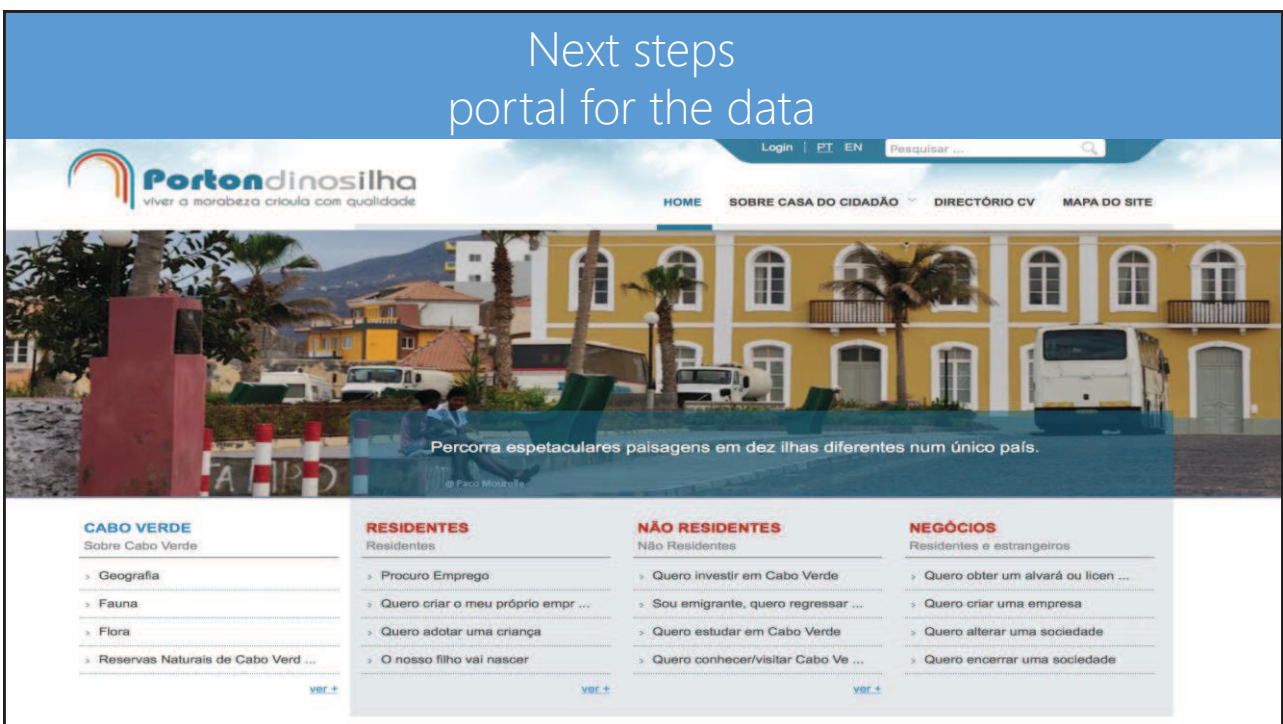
Next steps
portal for the data

Login | PT EN Pesquisar ...

Portondinosilha
viver a morabeza crioula com qualidade

HOME SOBRE CASA DO CIDADÃO DIRECTÓRIO CV MAPA DO SITE

Percorra espetaculares paisagens em dez ilhas diferentes num único país.

@ Paco Moirelle

CABO VERDE
Sobre Cabo Verde
› Geografia
› Fauna
› Flora
› Reservas Naturais de Cabo Verd ...
ver +

RESIDENTES
Residentes
› Procuro Emprego
› Quero criar o meu próprio empr ...
› Quero adotar uma criança
› O nosso filho vai nascer
ver +

NÃO RESIDENTES
Não Residentes
› Quero investir em Cabo Verde
› Sou emigrante, quero regressar ...
› Quero estudar em Cabo Verde
› Quero conhecer/visitar Cabo Ve ...
ver +

NEGÓCIOS
Residentes e estrangeiros
› Quero obter um alvará ou licen ...
› Quero criar uma empresa
› Quero alterar uma sociedade
› Quero encerrar uma sociedade